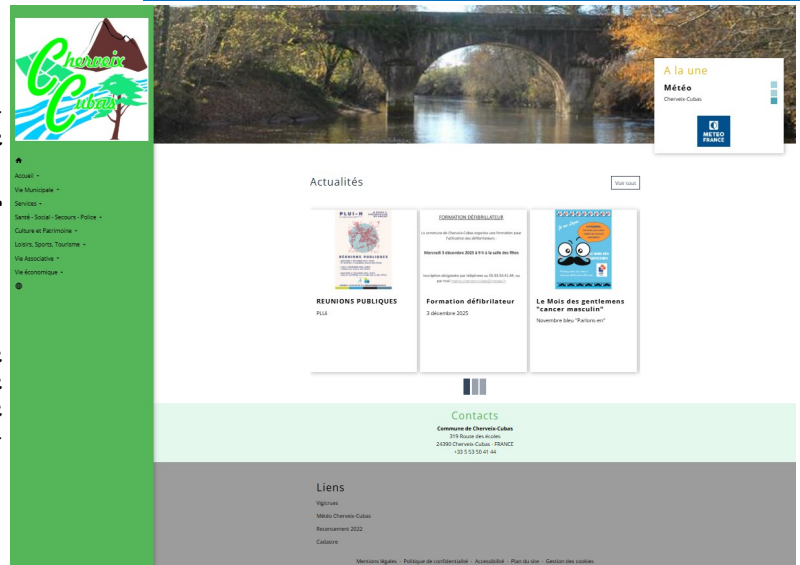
Cherveix Cubas

Accueil
Vie Municipale
Services
Santé - Social - Secours - Police
Culture et Patrimoine
Loisirs, Sports, Tourisme
Vie Associative
Vie économique

A la une
Météo
Cherveix-Cubas
METEO FRANCE

Actualités
Voir tous

PLUi-H
REUNIONS PUBLIQUES
REUNIONS PUBLIQUES
PLUi

FORMATION DÉFIBRILLATEUR
La commune de Cherveix-Cubas organise une formation pour l'utilisation des défibrillateurs :
Mercredi 3 décembre 2025 à 9 h à la salle des fêtes
Inscription obligatoire par téléphone au 05.53.50.41.44, ou par mail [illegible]
Formation défibrillateur
3 décembre 2025

Le Mois des gentlemens "cancer masculin"
Novembre bleu "Parlons en"

Contacts
Commune de Cherveix-Cubas
319 Route des écoles
24390 Cherveix-Cubas - FRANCE
+33 5 53 50 41 44

Liens
Vigicrues
Météo Cherveix-Cubas
Recensement 2022
Cadastre

Mentions légales · Politique de confidentialité · Accessibilité · Plan du site · Gestion des cookies